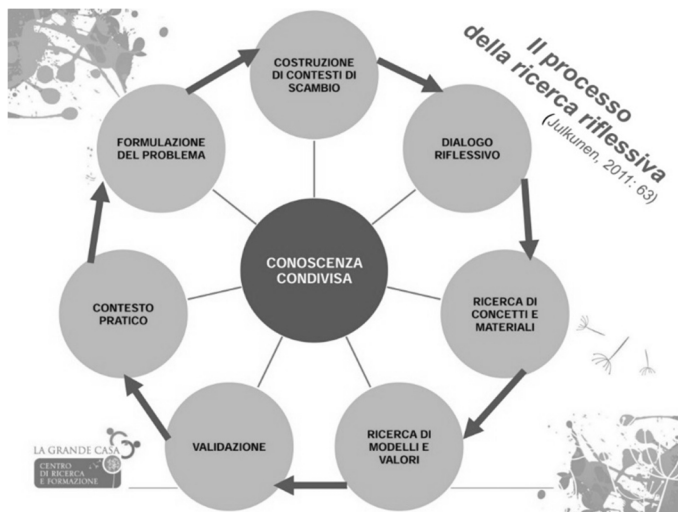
Il processo della ricerca riflessiva
(Julkunen, 2011: 63)

COSTRUZIONE DI CONTESTI DI SCAMBIO

DIALOGO RIFLESSIVO

RICERCA DI CONCETTI E MATERIALI

RICERCA DI MODELLI E VALORI

VALIDAZIONE

CONTESTO PRATICO

FORMULAZIONE DEL PROBLEMA

CONOSCENZA CONDIVISA

LA GRANDE CASA
CENTRO DI RICERCA E FORMAZIONE